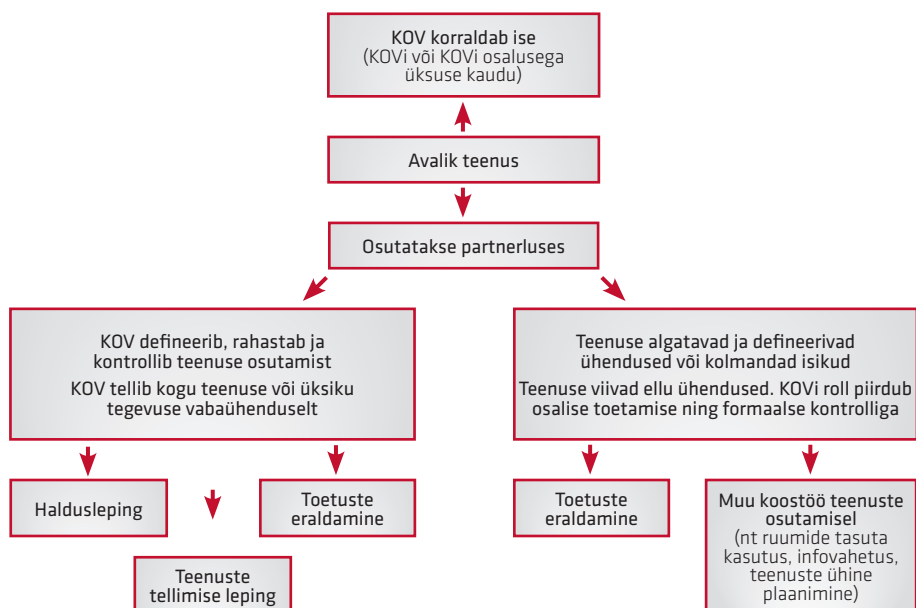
KOV korraldab ise
(KOVi või KOVi osalusega üksuse kaudu)

Avalik teenus

Osutatakse partnerluses

KOV defineerib, rahastab ja kontrollib teenuse osutamist
KOV tellib kogu teenuse või üksiku tegevuse vabaühenduselt

Teenuse algatavad ja defineerivad ühendused või kolmandad isikud
Teenuse viivad ellu ühendused. KOVi roll piirdub osalise toetamise ning formaalse kontrolliga

Haldusleping

Toetuste eraldamine

Teenuste tellimise leping

Toetuste eraldamine

Muu koostöö teenuste osutamisel
(nt ruumide tasuta kasutus, infovahetus, teenuste ühine plaanimine)